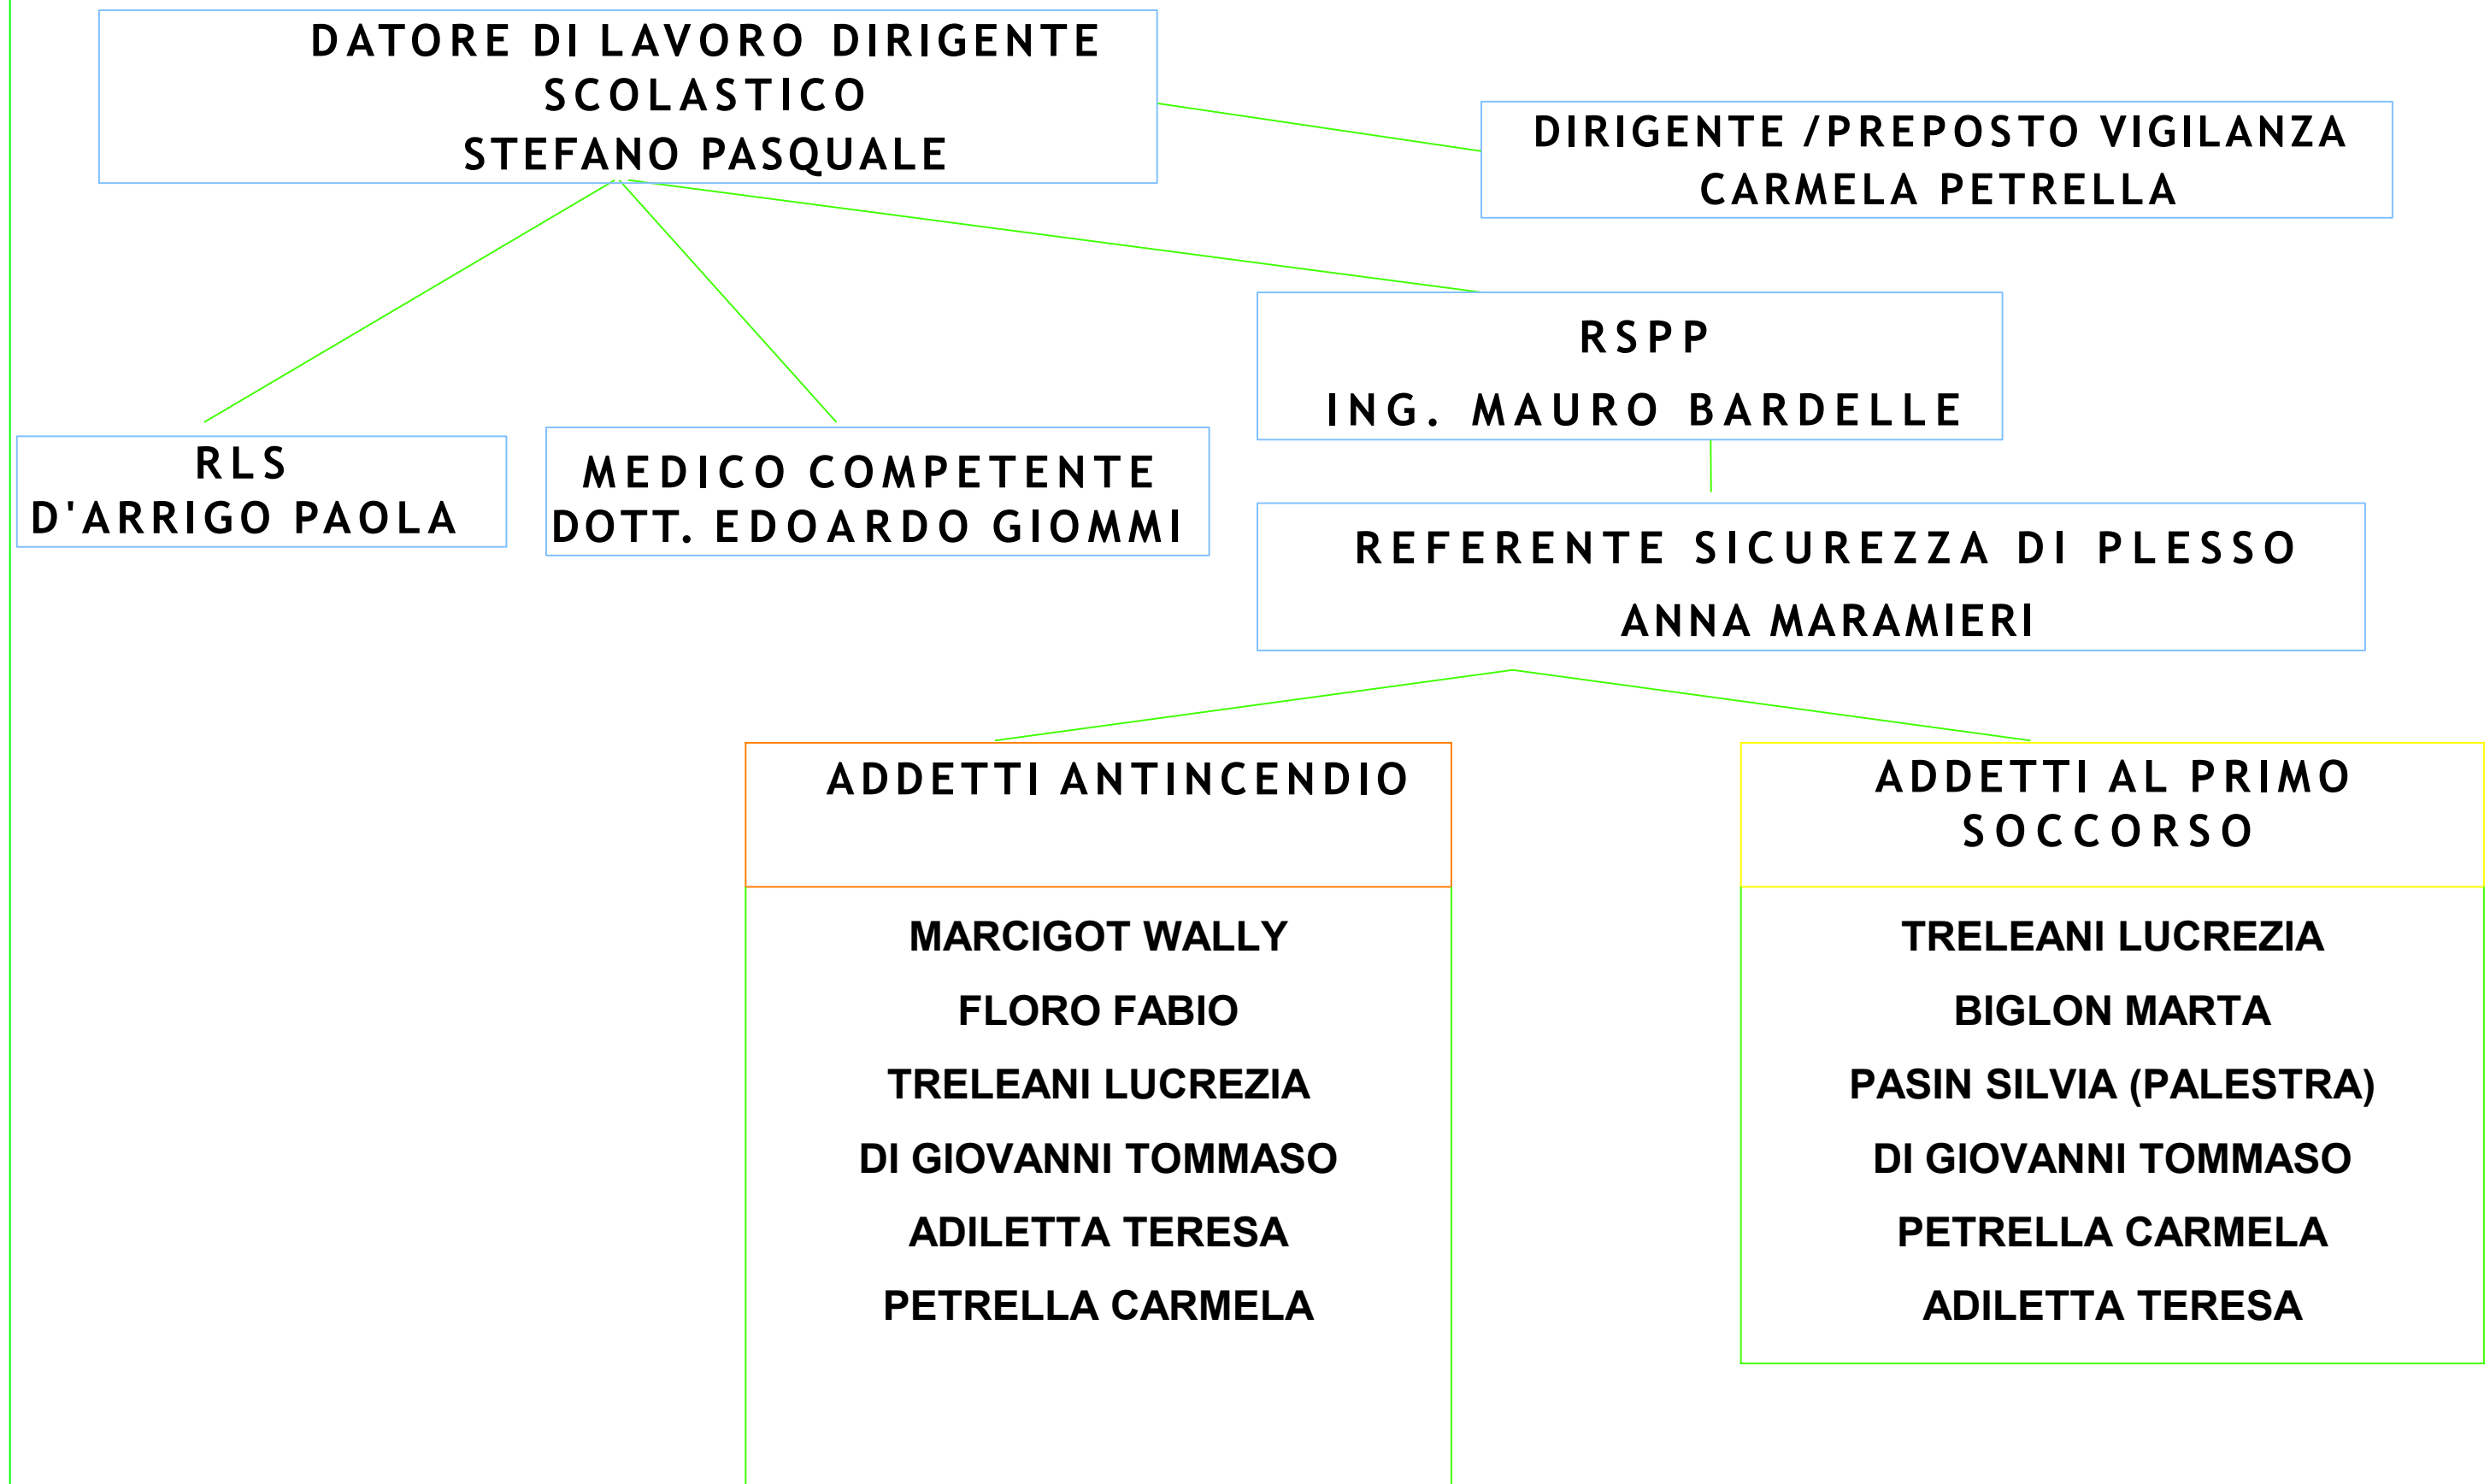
DATORE DI LAVORO DIRIGENTE SCOLASTICO
STEFANO PASQUALE

DIRIGENTE /PREPOSTO VIGILANZA
CARMELA PETRELLA

RSPP
ING. MAURO BARDELLE

RLS
D'ARRIGO PAOLA

MEDICO COMPETENTE
DOTT. EDOARDO GIOMMI

REFERENTE SICUREZZA DI PLESSO
ANNA MARAMIERI

ADDETTI ANTINCENDIO

MARCIGOT WALLY
FLORO FABIO
TRELEANI LUCREZIA
DI GIOVANNI TOMMASO
ADILETTA TERESA
PETRELLA CARMELA

ADDETTI AL PRIMO SOCCORSO

TRELEANI LUCREZIA
BIGLON MARTA
PASIN SILVIA (PALESTRA)
DI GIOVANNI TOMMASO
PETRELLA CARMELA
ADILETTA TERESA